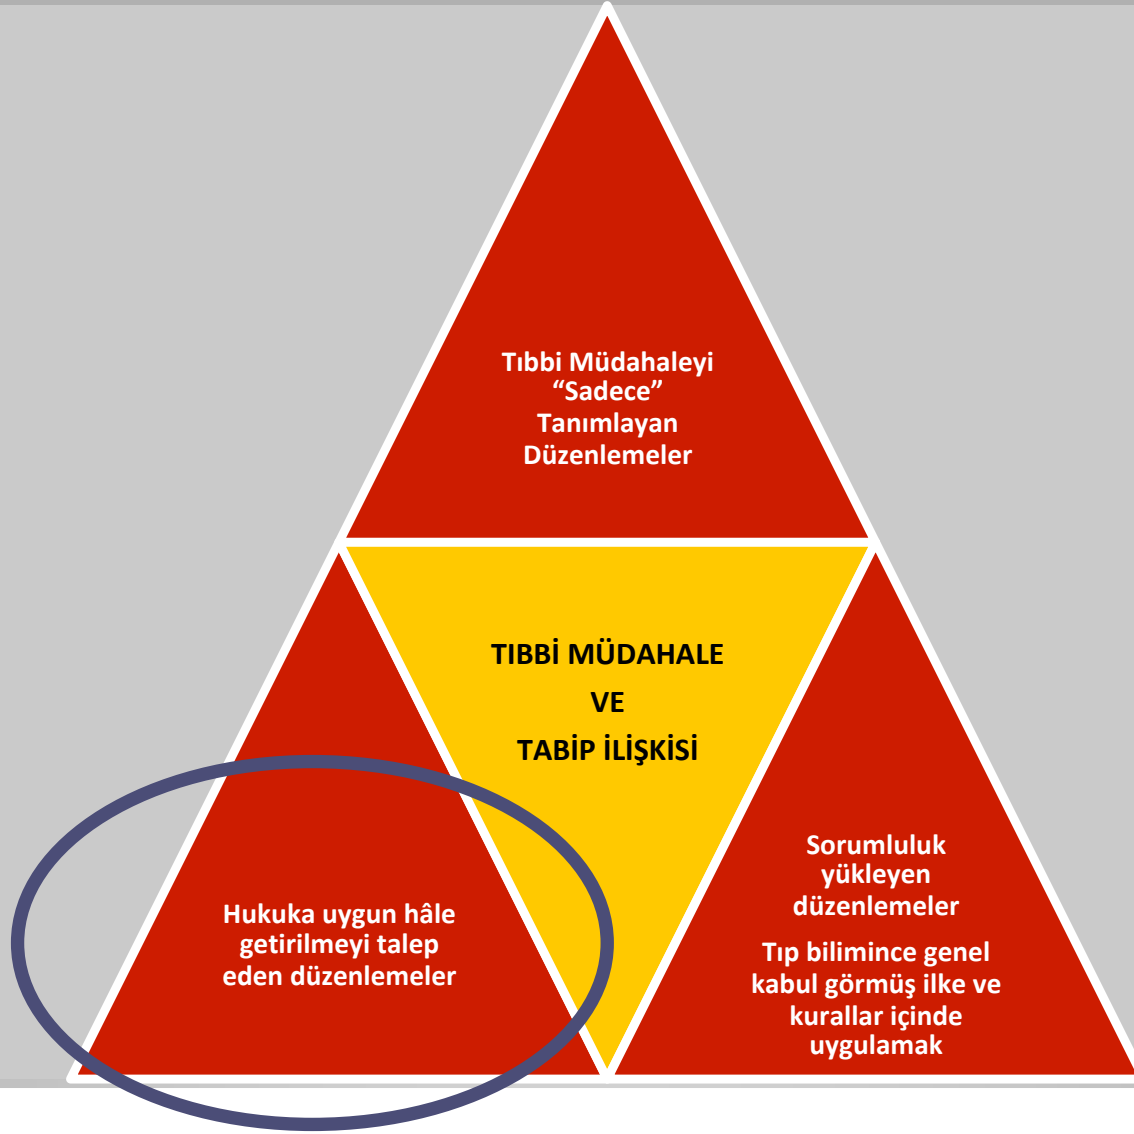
Tıbbi Müdahaleyi “Sadece” Tanımlayan Düzenlemeler

TIBBİ MÜDAHALE

VE

TABİP İLİŞKİSİ

Hukuka uygun hâle getirilmeyi talep eden düzenlemeler

Sorumluluk yükleyen düzenlemeler

Tıp bilimince genel kabul görmüş ilke ve kurallar içinde uygulamak